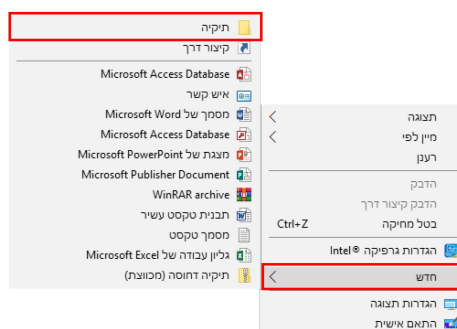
תיקיה
קיצור דרך
Microsoft Access Database
איש קשר
מסמך של Microsoft Word
Microsoft Access Database
מצגת של Microsoft PowerPoint
Microsoft Publisher Document
WinRAR archive
תבנית טקסט עשיר
מסמך טקסט
גליון עבודה של Microsoft Excel
תיקיה דחוסה (מכווצת)

תצוגה
מיין לפי
רענן
הדבק
הדבק קיצור דרך
בטל מחיקה Ctrl+Z
הגדרות גרפיקה ®Intel
חדש
הגדרות תצוגה
התאם אישית